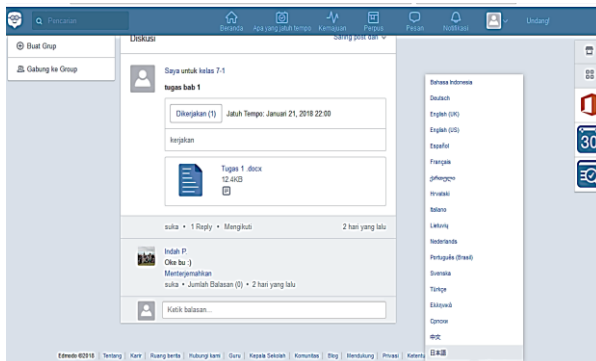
Pencarian

Beranda Apa yang jatuh tempo Kemajuan Perpus Pesan Notifikasi Undang

Buat Grup

Gabung ke Group

Diskusi

Saring post dari

Saya untuk kelas 7-1

tugas bab 1

Dikerjakan (1) Jatuh Tempo: Januari 21, 2018 22:00

kerjakan

Tugas 1 .docx
12.4KB

suka • 1 Reply • Mengikuti

2 hari yang lalu

Indah P.
Oke bu :)
Menterjemahkan
suka • Jumlah Balasan (0) • 2 hari yang lalu

Ketik balasan...

Bahasa Indonesia
Deutsch
English (UK)
English (US)
Español
Français
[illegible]
Hrvatski
Italiano
Lietuvių
Nederlands
Português (Brasil)
Svenska
Türkçe
Ελληνικά
Русски
中文
日本語

Edmodo ©2018 Tentang Karir Ruang berita Hubungi kami Guru Kepala Sekolah Komunitas Blog Mendukung Privasi Ketentu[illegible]